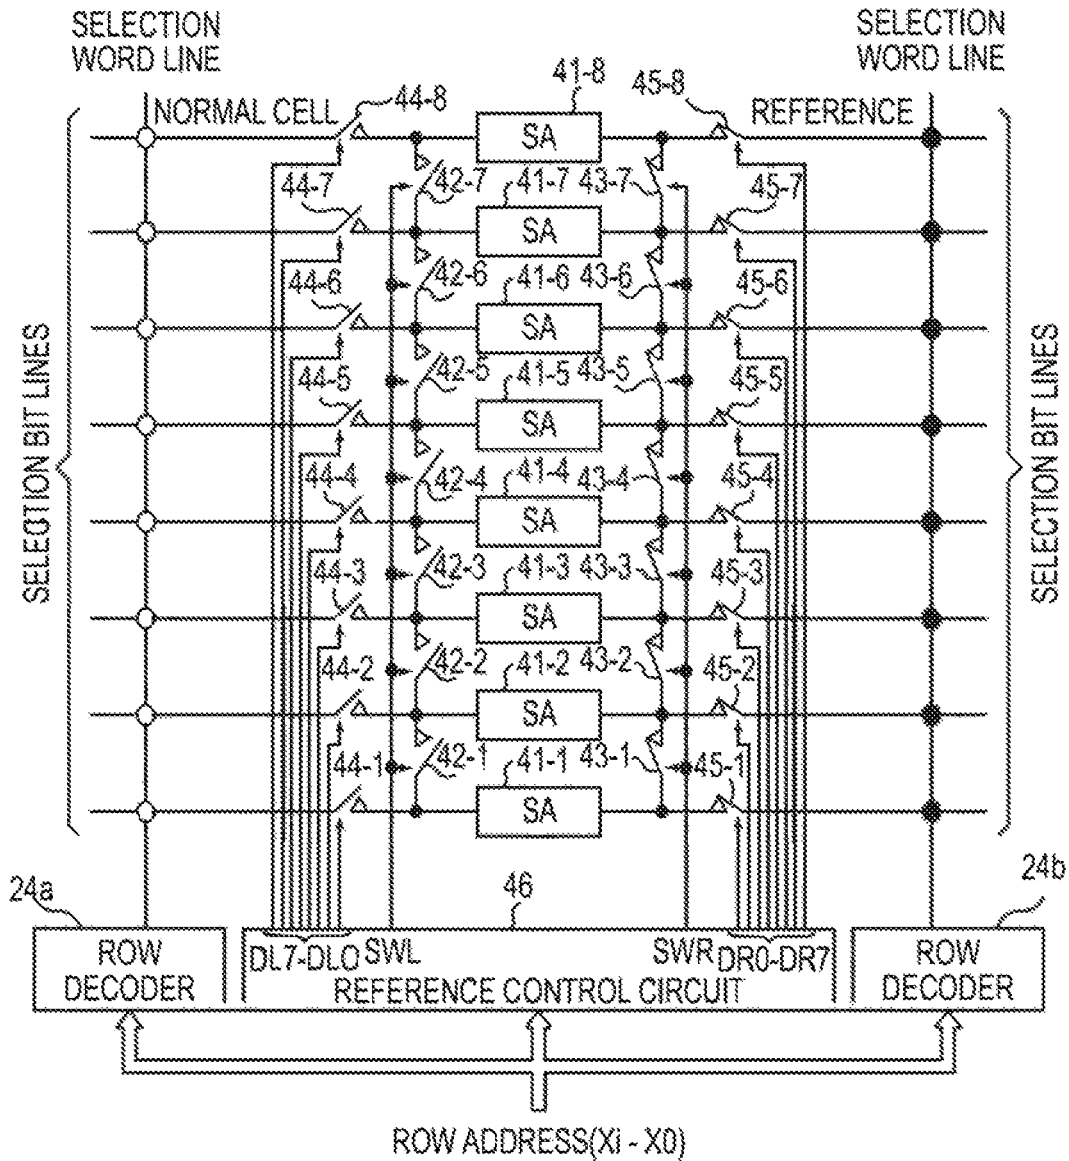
SELECTION WORD LINE

SELECTION WORD LINE

NORMAL CELL

44-8

41-8

SA

45-8

REFERENCE

44-7

42-7

41-7

43-7

45-7

SA

44-6

42-6

41-6

43-6

45-6

SA

44-5

42-5

41-5

43-5

45-5

SA

44-4

42-4

41-4

43-4

45-4

SA

44-3

42-3

41-3

43-3

45-3

SA

44-2

42-2

41-2

43-2

45-2

SA

44-1

42-1

41-1

43-1

45-1

SA

SELECTION BIT LINES

SELECTION BIT LINES

24a

46

24b

ROW DECODER

DL7-DLO SWL

SWR DR0-DR7

REFERENCE CONTROL CIRCUIT

ROW DECODER

ROW ADDRESS(Xi - X0)